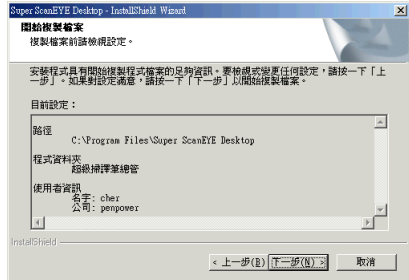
Super ScanEYE Desktop - InstallShield Wizard

開始複製檔案
複製檔案前請檢視設定。

安裝程式具有開始複製程式檔案的足夠資訊。要檢視或變更任何設定，請按一下「上一步」。如果對設定滿意，請按一下「下一步」以開始複製檔案。

目前設定：

路徑
C:\Program Files\Super ScanEYE Desktop

程式資料夾
超級掃譯筆總管

使用者資訊
名字: cher
公司: penpower

InstallShield

< 上一步(B) | 下一步(N) > | 取消